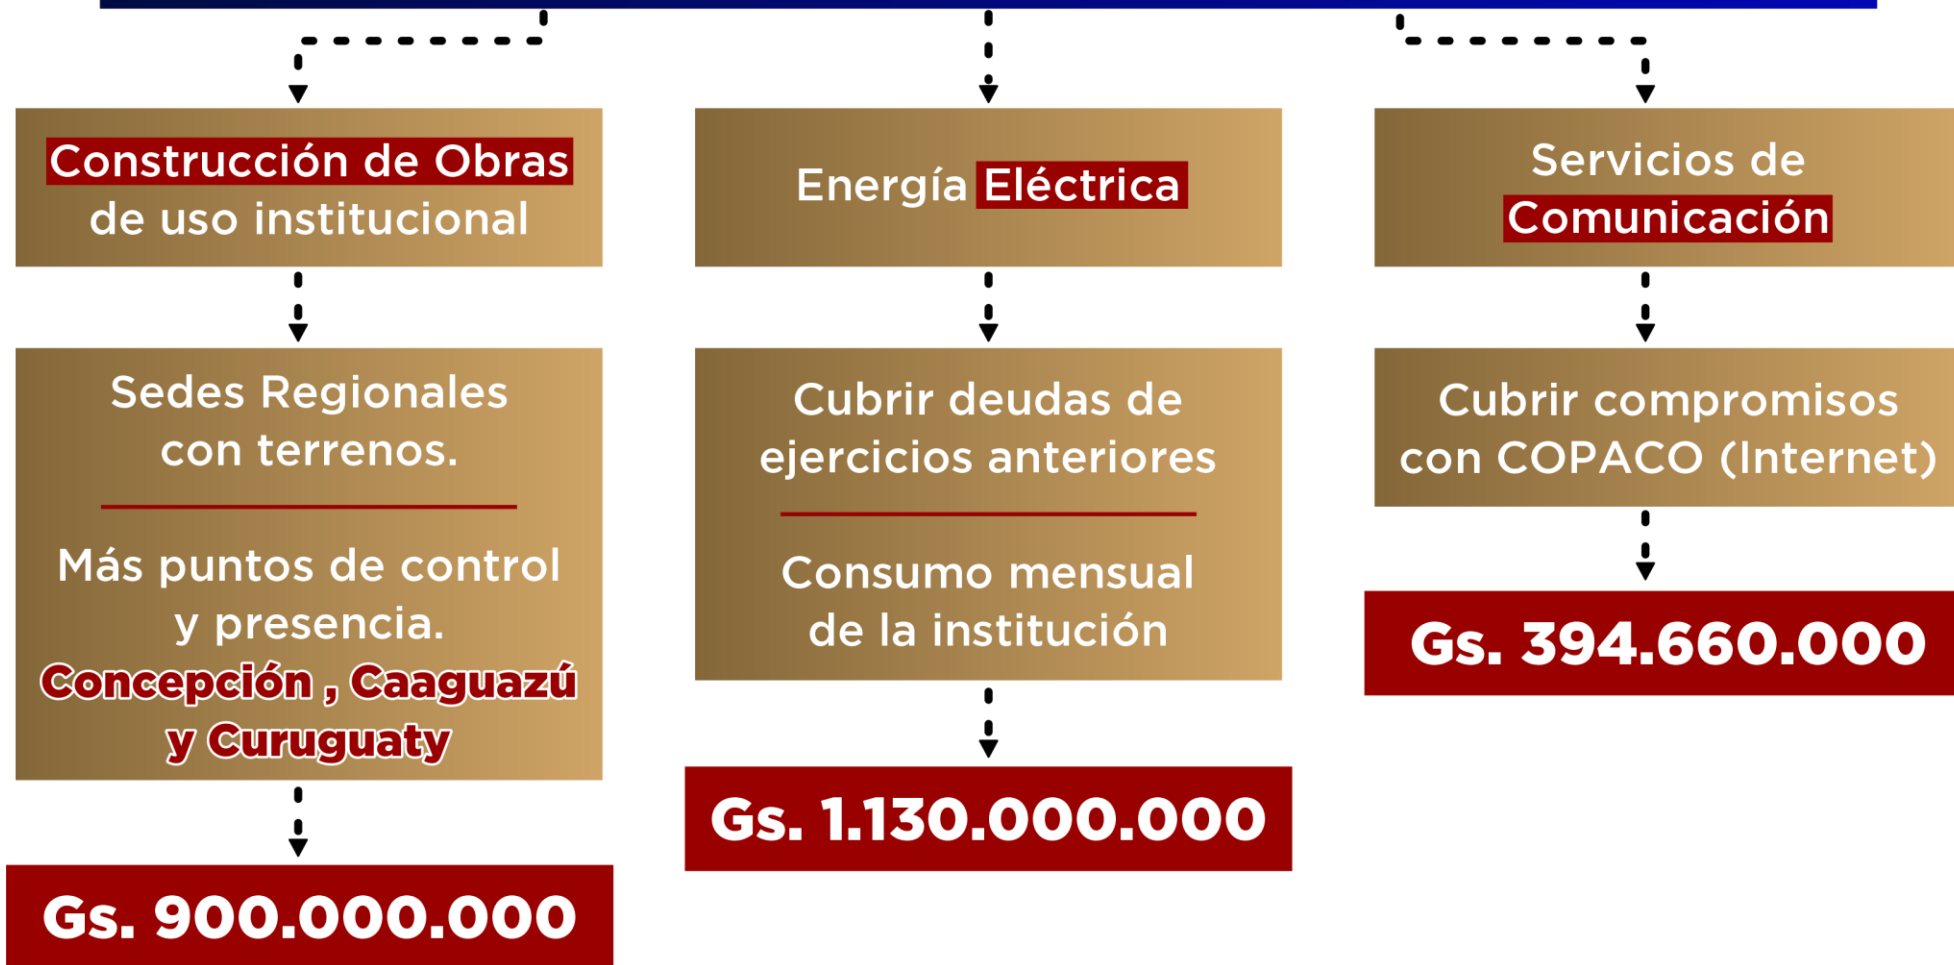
Construcción de Obras de uso institucional

Sedes Regionales con terrenos.

Más puntos de control y presencia.
Concepción , Caaguazú y Curuguaty

Gs. 900.000.000

Energía Eléctrica

Cubrir deudas de ejercicios anteriores

Consumo mensual de la institución

Gs. 1.130.000.000

Servicios de Comunicación

Cubrir compromisos con COPACO (Internet)

Gs. 394.660.000